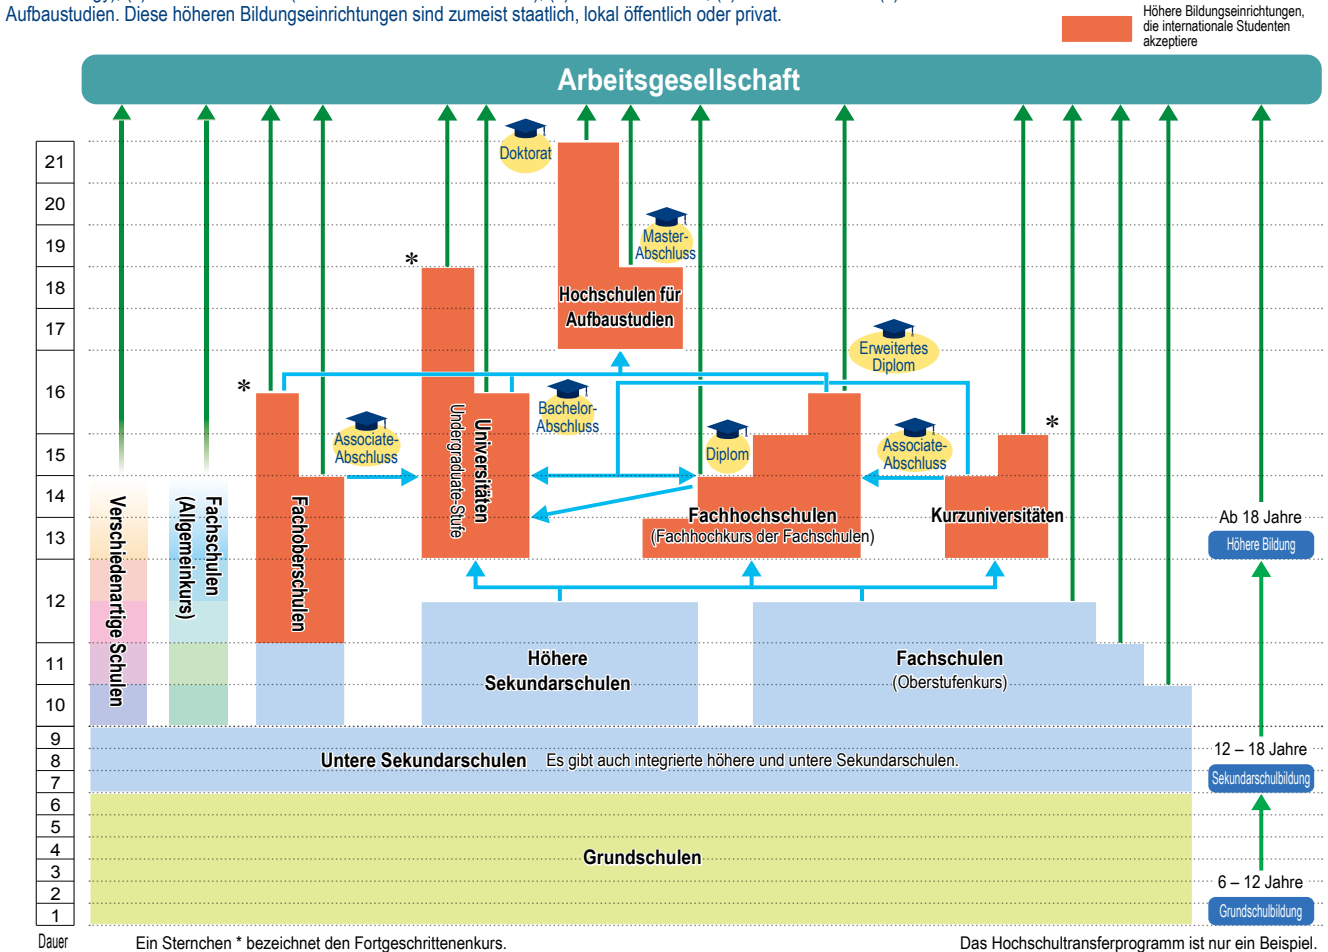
Aufbaustudien. Diese höheren Bildungseinrichtungen sind zumeist staatlich, lokal öffentlich oder privat.

Höhere Bildungseinrichtungen, die internationale Studenten akzeptiere

Arbeitsgesellschaft

21
20
19
18
17
16
15
14
13
12
11
10
9
8
7
6
5
4
3
2
1
Dauer

Doktorat

Master-Abschluss

Hochschulen für Aufbaustudien

Erweitertes Diplom

*

*

Bachelor-Abschluss

Associate-Abschluss

Universitäten
Undergraduate-Stufe

Diplom

Associate-Abschluss

*

Verschiedenartige Schulen

Fachschulen (Allgemeinkurs)

Fachoberschulen

Fachhochschulen
(Fachhochkurs der Fachschulen)

Kurzuniversitäten

Ab 18 Jahre
Höhere Bildung

Höhere Sekundarschulen

Fachschulen
(Oberstufenkurs)

Untere Sekundarschulen Es gibt auch integrierte höhere und untere Sekundarschulen.

12 – 18 Jahre
Sekundarschulbildung

Grundschulen

6 – 12 Jahre
Grundschulbildung

Ein Sternchen * bezeichnet den Fortgeschrittenenkurs.

Das Hochschultransferprogramm ist nur ein Beispiel.